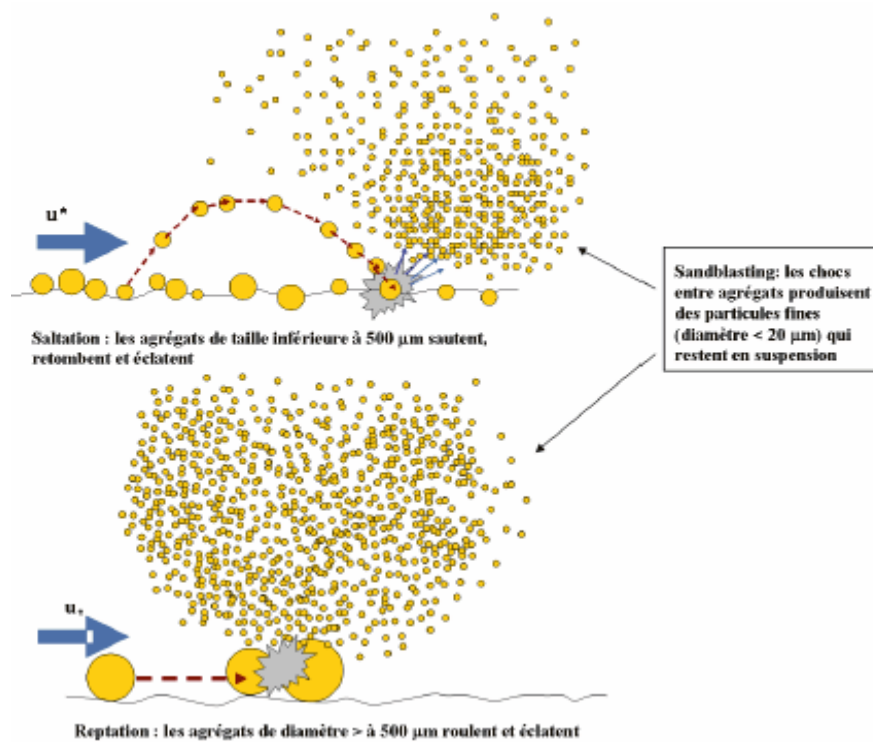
u*

Saltation : les agrégats de taille inférieure à 500 µm sautent, retombent et éclatent

Sandblasting: les chocs entre agrégats produisent des particules fines (diamètre < 20 µm) qui restent en suspension

$u_*$

Reptation : les agrégats de diamètre > à 500 µm roulent et éclatent